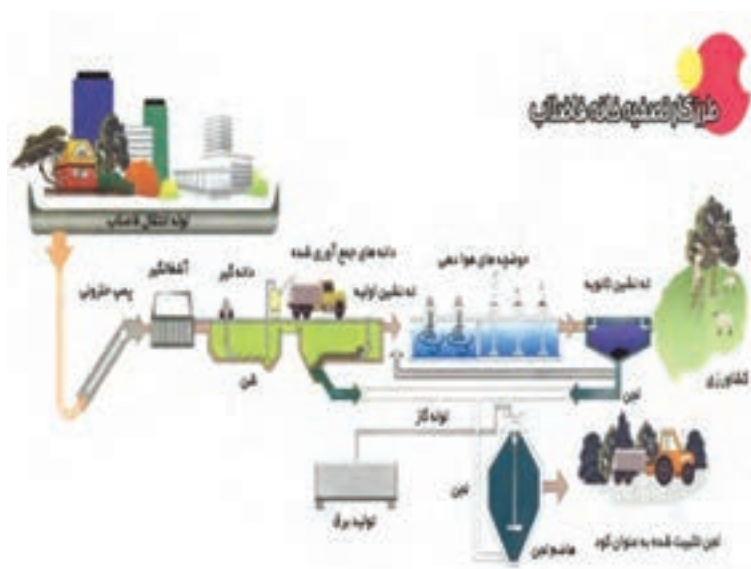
طرز کار تصفیه خانه فاضلاب

لوله انتقال فاضلاب

پمپ حلزونی

آشغالگیر

دانه گیر

دانه های جمع آوری شده

ته نشین اولیه

حوضچه های هوا دهی

ته نشین ثانویه

کشاورزی

لجن

لجن

لوله گاز

لجن

تولید برق

هاضم لجن

لجن تثبیت شده به عنوان کود